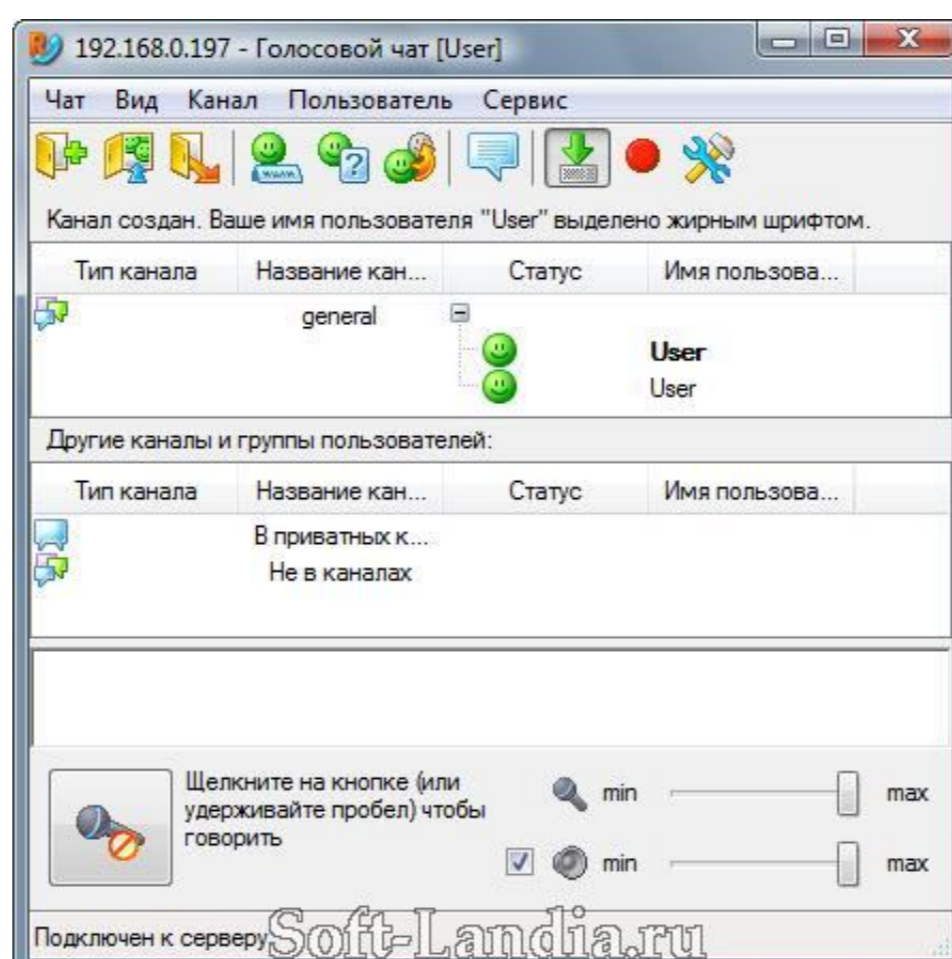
192.168.0.197 - Голосовой чат [User]

Чат Вид Канал Пользователь Сервис

Канал создан. Ваше имя пользователя "User" выделено жирным шрифтом.

| Тип канала | Название кан... | Статус | Имя пользова... |
|---|---|---|---|
| | general | | |
| | | | **User** |
| | | | User |

Другие каналы и группы пользователей:

| Тип канала | Название кан... | Статус | Имя пользова... |
|---|---|---|---|
| | В приватных к... | | |
| | Не в каналах | | |

Щелкните на кнопке (или удерживайте пробел) чтобы говорить

min max

min max

Подключен к серверу

Soft-Landia.ru